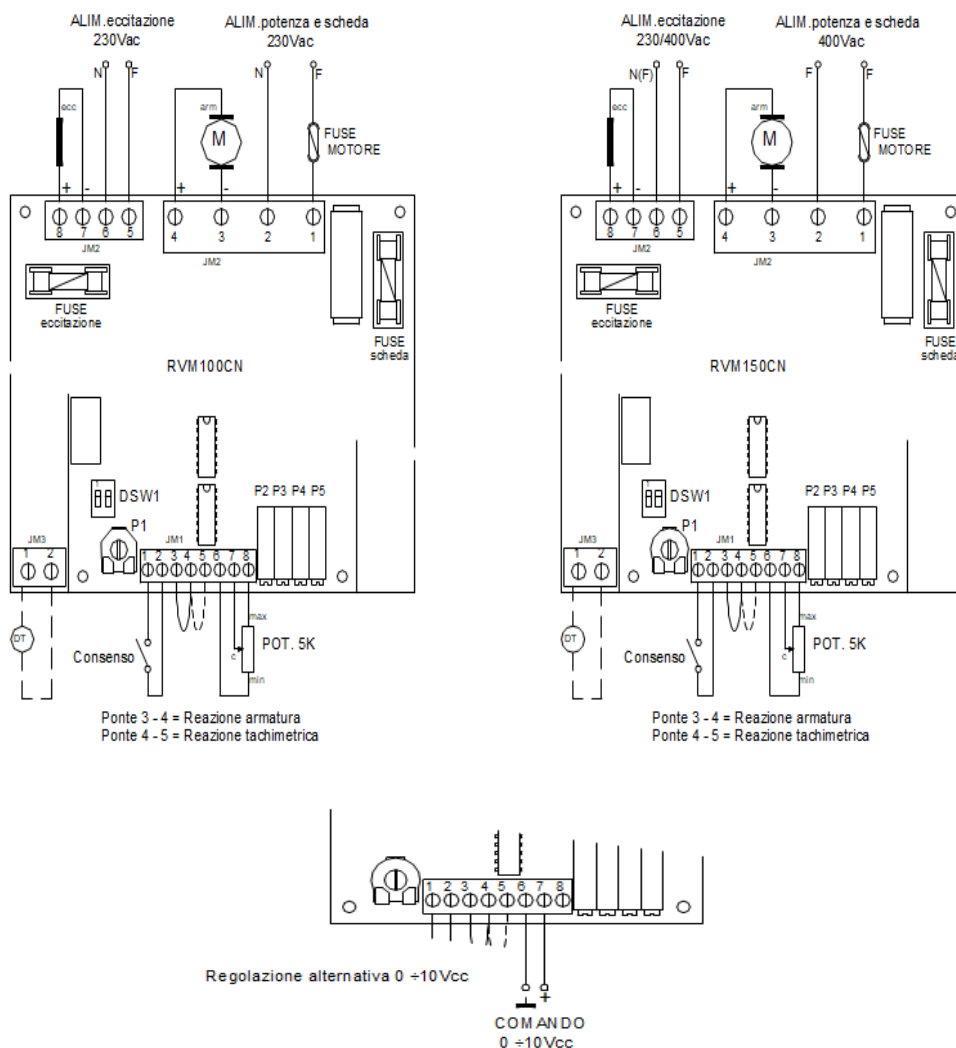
ALIM.eccitazione
230Vac

ALIM.potenza e scheda
230Vac

N F N F

ecc

arm

M

FUSE
MOTORE

+ - + -

8 7 6 5
JM2

4 3 2 1
JM2

FUSE
eccitazione

FUSE
scheda

RVM100CN

DSW1

P1

P2 P3 P4 P5

JM3
1 2

JM1
1 2 3 4 5 6 7 8

DT

max
c
min

POT. 5K

Consenso

Ponte 3 - 4 = Reazione armatura
Ponte 4 - 5 = Reazione tachimetrica

ALIM.eccitazione
230/400Vac

ALIM.potenza e scheda
400Vac

N(F) F F F

ecc

arm

M

FUSE
MOTORE

+ - + -

8 7 6 5
JM2

4 3 2 1
JM2

FUSE
eccitazione

FUSE
scheda

RVM150CN

DSW1

P1

P2 P3 P4 P5

JM3
1 2

JM1
1 2 3 4 5 6 7 8

DT

max
c
min

POT. 5K

Consenso

Ponte 3 - 4 = Reazione armatura
Ponte 4 - 5 = Reazione tachimetrica

1 2 3 4 5 6 7 8

Regolazione alternativa 0 ÷10Vcc

- +

COMANDO
0 ÷10Vcc